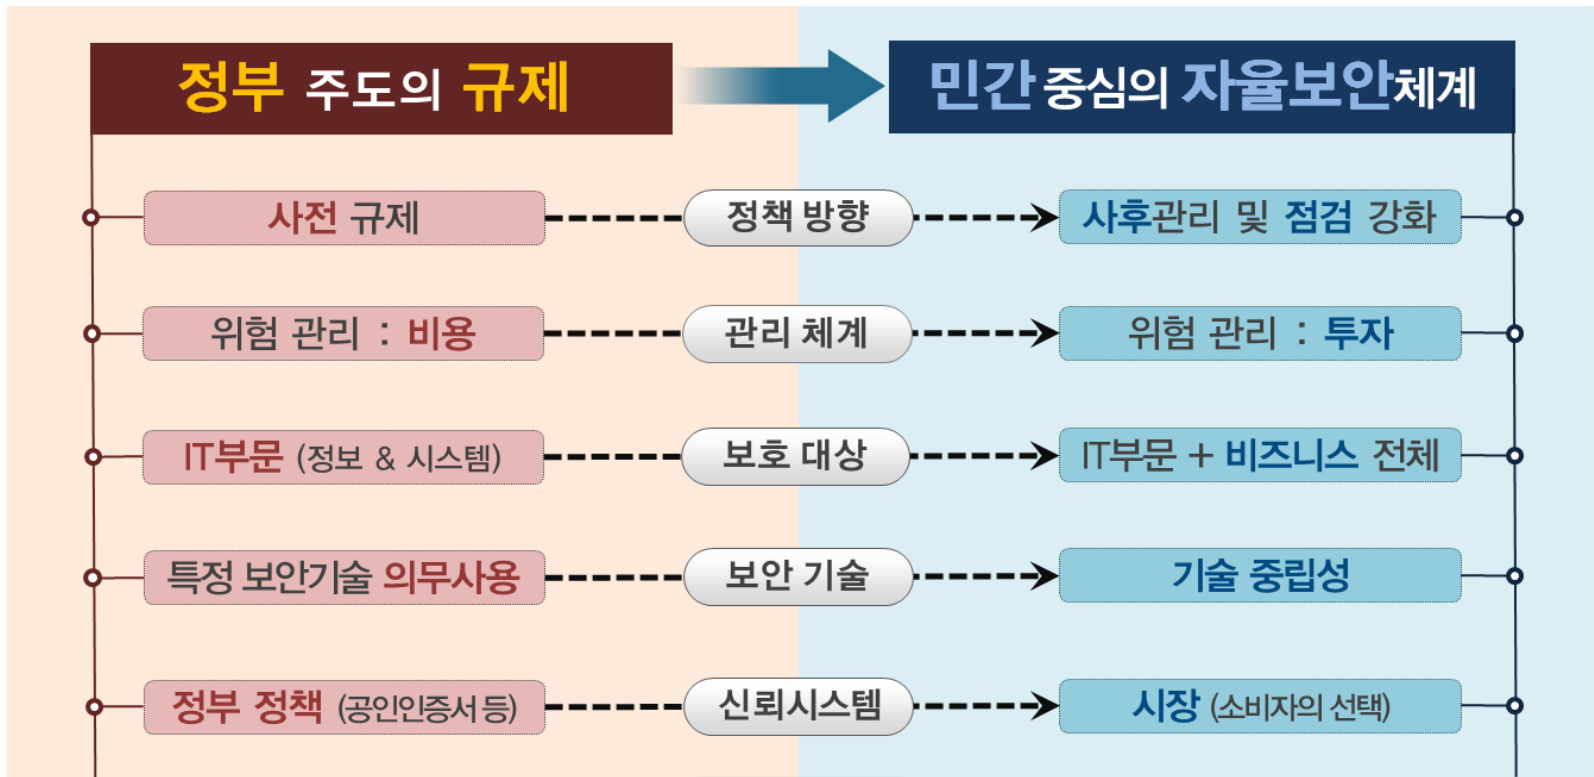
정부 주도의 규제

민간 중심의 자율보안체계

사전 규제 정책 방향 사후관리 및 점검 강화

위험 관리 : 비용 관리 체계 위험 관리 : 투자

IT부문 (정보 & 시스템) 보호 대상 IT부문 + 비즈니스 전체

특정 보안기술 의무사용 보안 기술 기술 중립성

정부 정책 (공인인증서 등) 신뢰시스템 시장 (소비자의 선택)